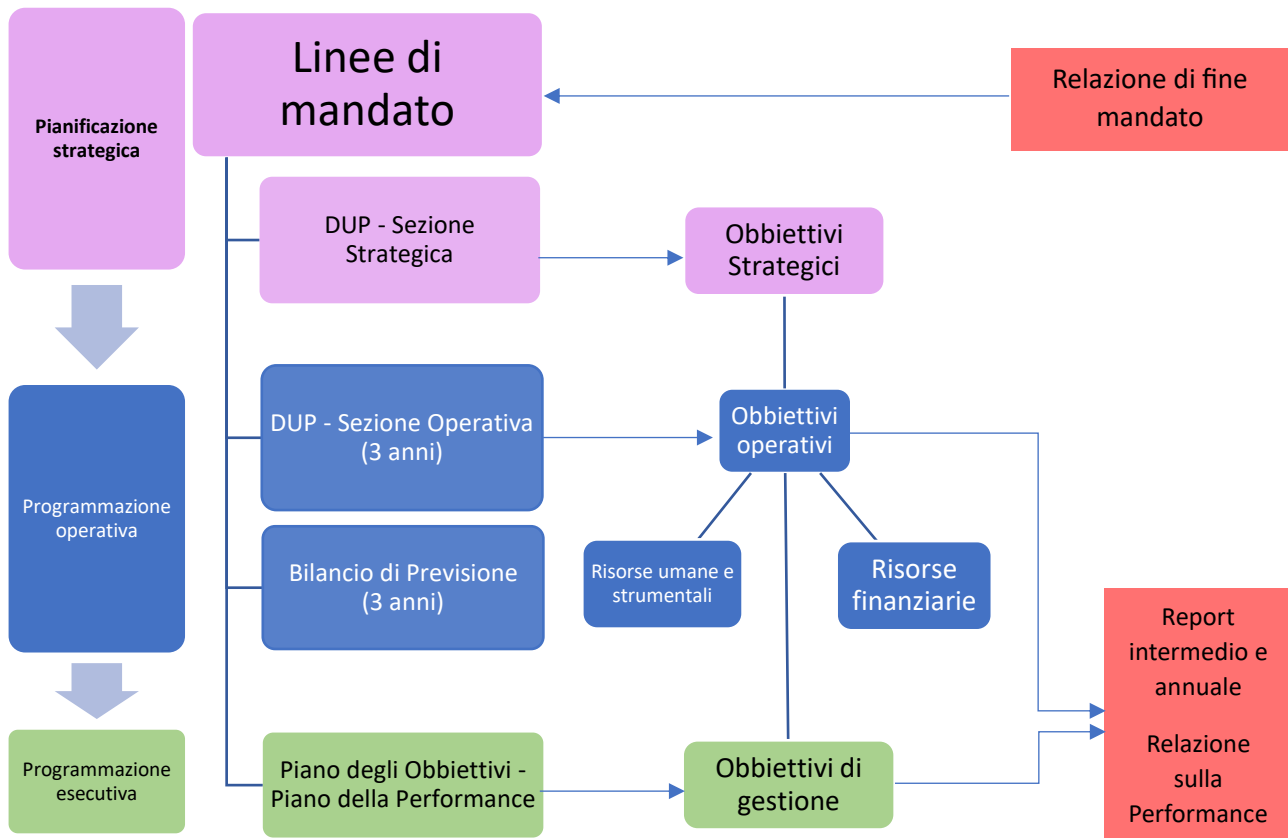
Pianificazione strategica

Programmazione operativa

Programmazione esecutiva

Linee di mandato

Relazione di fine mandato

DUP - Sezione Strategica

Obbiettivi Strategici

DUP - Sezione Operativa (3 anni)

Obbiettivi operativi

Bilancio di Previsione (3 anni)

Risorse umane e strumentali

Risorse finanziarie

Report intermedio e annuale

Relazione sulla Performance

Piano degli Obbiettivi - Piano della Performance

Obbiettivi di gestione